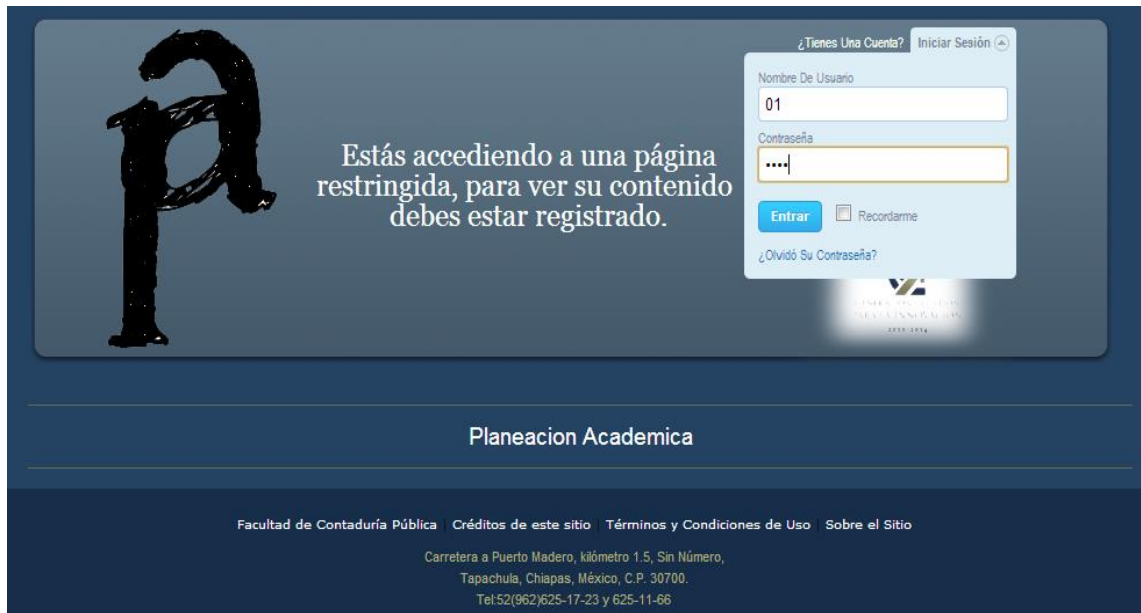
¿Tienes Una Cuenta? Iniciar Sesión

Nombre De Usuario

01

Contraseña

••••

Entrar Recordarme

¿Olvidó Su Contraseña?

Estás accediendo a una página restringida, para ver su contenido debes estar registrado.

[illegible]

Planeacion Academica

Facultad de Contaduría Pública | Créditos de este sitio | Términos y Condiciones de Uso | Sobre el Sitio

Carretera a Puerto Madero, kilómetro 1.5, Sin Número,
Tapachula, Chiapas, México, C.P. 30700.
Tel:52(962)625-17-23 y 625-11-66